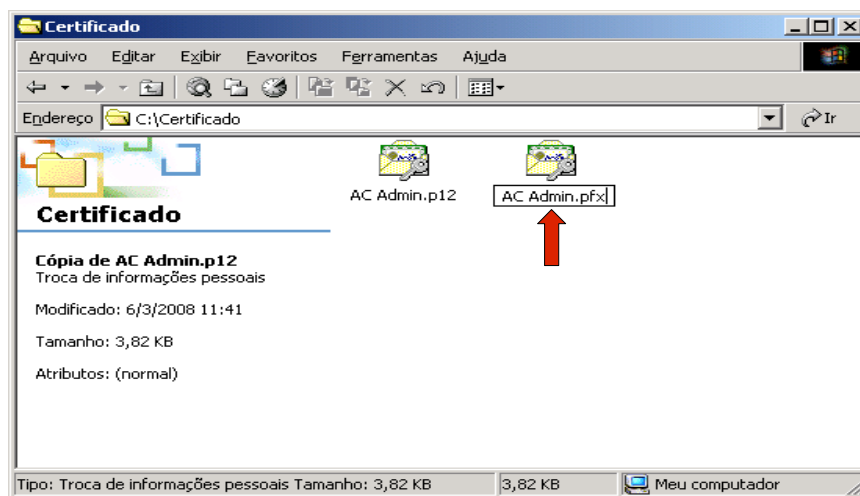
Certificado

Arquivo Editar Exibir Favoritos Ferramentas Ajuda

Endereço C:\Certificado

Ir

Certificado

Cópia de AC Admin.p12
Troca de informações pessoais

Modificado: 6/3/2008 11:41

Tamanho: 3,82 KB

Atributos: (normal)

AC Admin.p12

AC Admin.pfx

Tipo: Troca de informações pessoais Tamanho: 3,82 KB | 3,82 KB | Meu computador